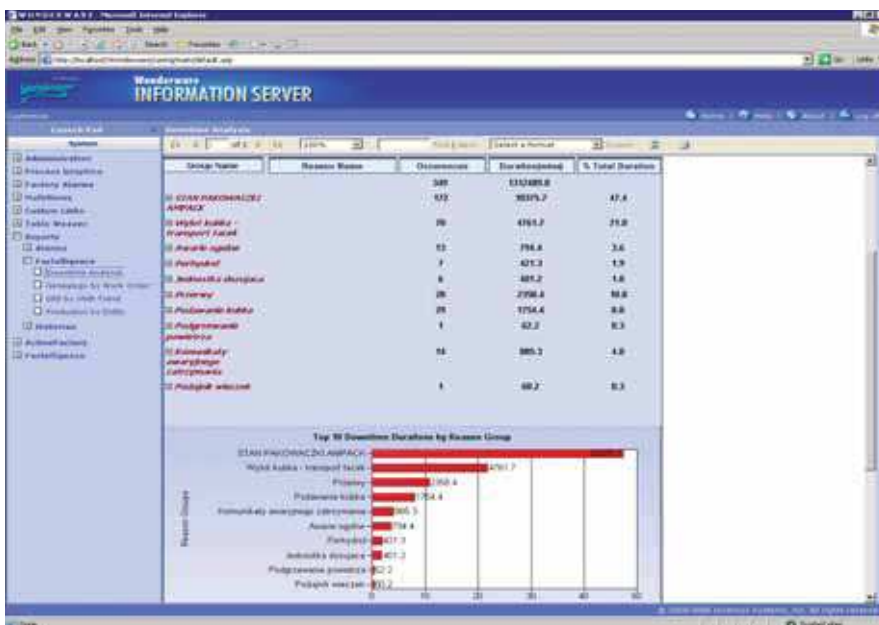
Wonderware
INFORMATION SERVER

Launch Pad
System

Administration
Process Graphics
Factory Alarms
Hotfixes
Custom Links
Table Weaver
Reports
Alarms
FactelligenceReports
Downtime Analysis
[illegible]
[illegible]
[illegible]
Historian
ActiveFactory
Factelligence

Downtime Analysis

Select a format

| Group Name | Reason Name | Occurrences | Duration(mins) | % Total Duration |
|---|---|---|---|---|
| | | 349 | 1312485.0 | |
| STAN PAKOWACZKI AMPACK | | 172 | 98375.7 | 47.4 |
| Wyjazd kubka - transport taśmą | | 70 | 4761.7 | 21.8 |
| Awarie ogólne | | 13 | 794.4 | 3.6 |
| Porty/dział | | 7 | 421.3 | 1.9 |
| Jednostka dozująca | | 6 | 401.2 | 1.8 |
| Przerwy | | 26 | 2358.4 | 10.8 |
| Podawanie kubka | | 29 | 1754.4 | 8.0 |
| Podgrzewanie powietrza | | 1 | 62.2 | 0.3 |
| Komunikaty awaryjnego zatrzymania | | 14 | 985.3 | 4.0 |
| Podajnik wieczek | | 1 | 60.2 | 0.3 |

Top 10 Downtime Durations by Reason Group

STAN PAKOWACZKI AMPACK
Wyjazd kubka - transport taśmą 4761.7
Przerwy 2358.4
Podawanie kubka 1754.4
Komunikaty awaryjnego zatrzymania 985.3
Awarie ogólne 794.4
Porty/dział 421.3
Jednostka dozująca 401.2
Podgrzewanie powietrza 62.2
Podajnik wieczek 60.2

Reason Groups

0 10 20 30 40 50